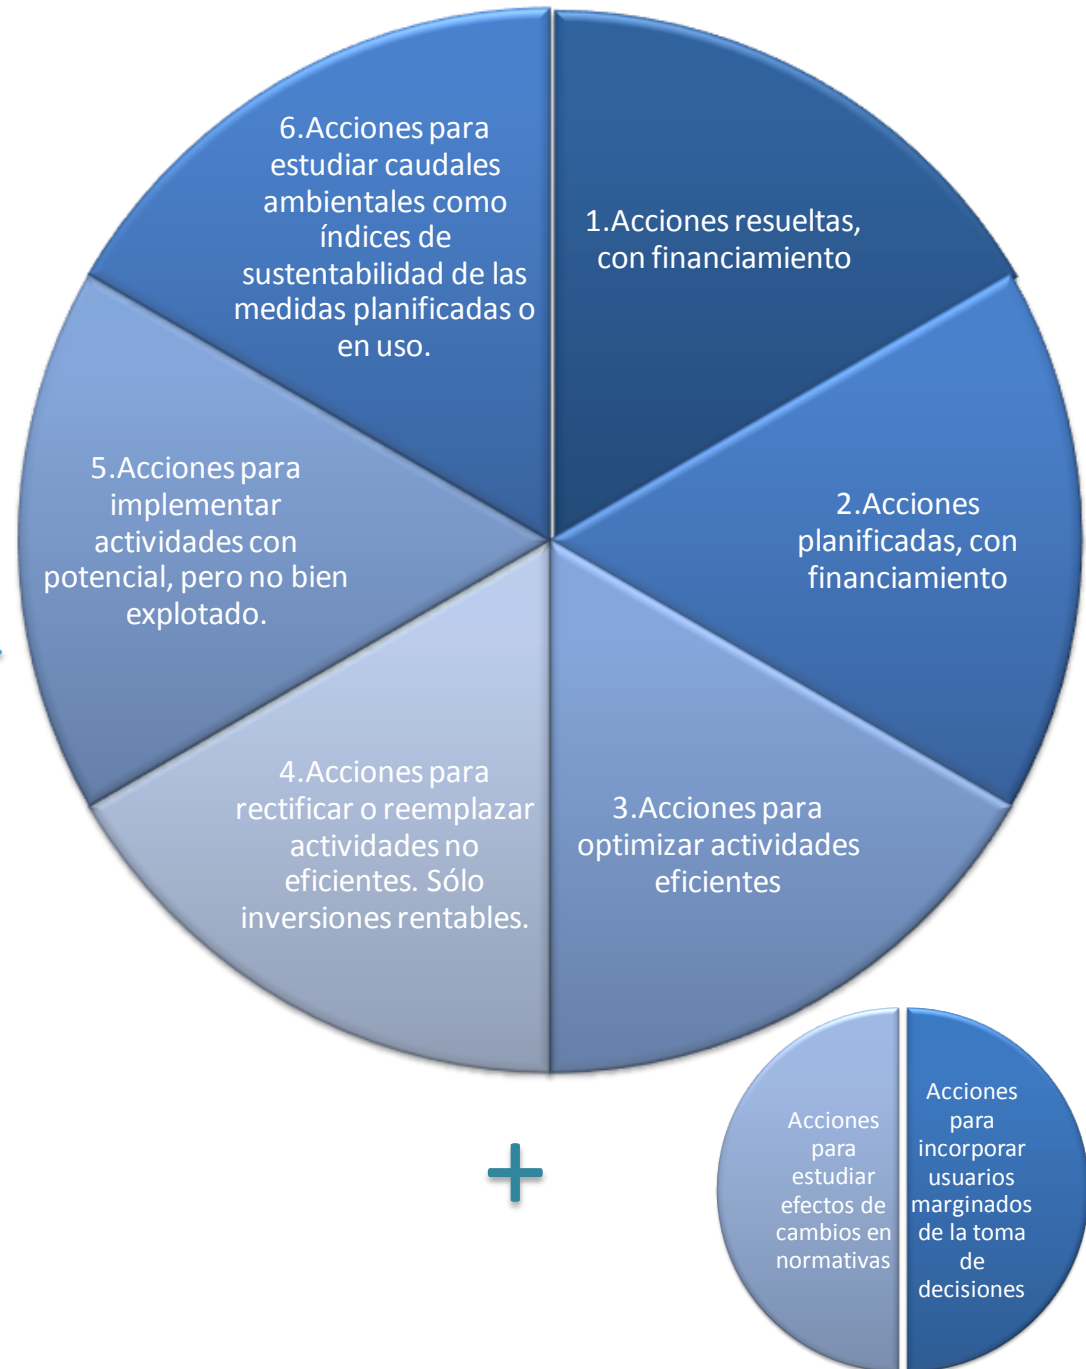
1.Acciones resueltas, con financiamiento

2.Acciones planificadas, con financiamiento

3.Acciones para optimizar actividades eficientes

4.Acciones para rectificar o reemplazar actividades no eficientes. Sólo inversiones rentables.

5.Acciones para implementar actividades con potencial, pero no bien explotado.

6.Acciones para estudiar caudales ambientales como índices de sustentabilidad de las medidas planificadas o en uso.

+

Acciones para estudiar efectos de cambios en normativas

Acciones para incorporar usuarios marginados de la toma de decisiones